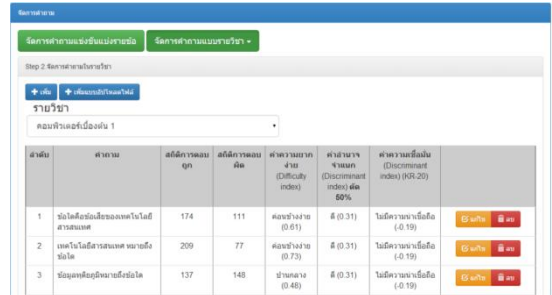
จัดการคำถาม

จัดการคำถามแบ่งชั้นแบ่งรายข้อ | จัดการคำถามแบบรายวิชา ▾

Step 2: จัดการคำถามในรายวิชา

+ เพิ่ม | + เพิ่มแบบอัปโหลดไฟล์

รายวิชา

คอมพิวเตอร์เบื้องต้น 1

| ลำดับ | คำถาม | สถิติการตอบถูก | สถิติการตอบผิด | ค่าความยากง่าย (Difficulty index) | ค่าอำนาจจำแนก (Discriminant index) ต่อ 50% | ค่าความเชื่อมั่น (Discriminant index) (KR-20) | |
|---|---|---|---|---|---|---|---|
| 1 | ข้อใดคือข้อเสียของเทคโนโลยีสารสนเทศ | 174 | 111 | ค่อนข้างง่าย (0.61) | ดี (0.31) | ไม่มีความน่าเชื่อถือ (-0.19) | แก้ไข ลบ |
| 2 | เทคโนโลยีสารสนเทศ หมายถึงข้อใด | 209 | 77 | ค่อนข้างง่าย (0.73) | ดี (0.31) | ไม่มีความน่าเชื่อถือ (-0.19) | แก้ไข ลบ |
| 3 | ข้อมูลพฤติกรรมหมายถึงข้อใด | 137 | 148 | ปานกลาง (0.48) | ดี (0.31) | ไม่มีความน่าเชื่อถือ (-0.19) | แก้ไข ลบ |